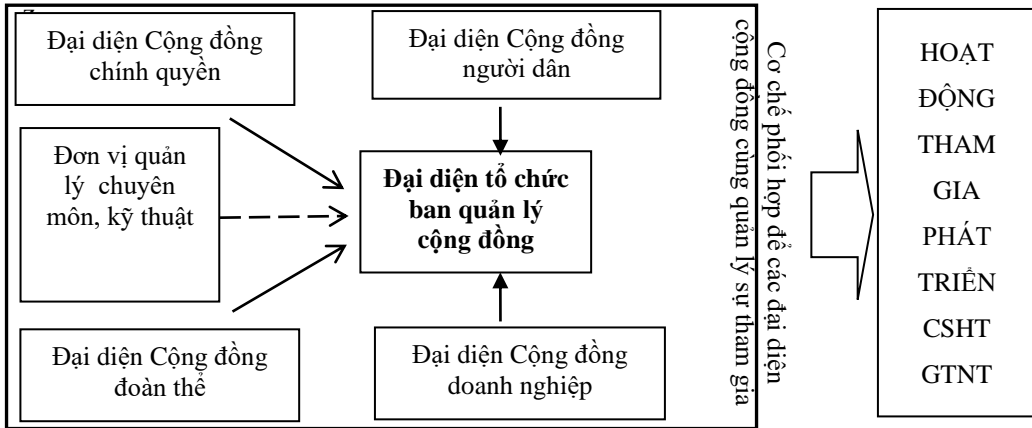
Đại diện Cộng đồng chính quyền

Đại diện Cộng đồng người dân

Đơn vị quản lý chuyên môn, kỹ thuật

Đại diện tổ chức ban quản lý cộng đồng

Đại diện Cộng đồng đoàn thể

Đại diện Cộng đồng doanh nghiệp

Cơ chế phối hợp để các đại diện cộng đồng cùng quản lý sự tham gia

HOẠT ĐỘNG THAM GIA PHÁT TRIỂN CSHT GTNT